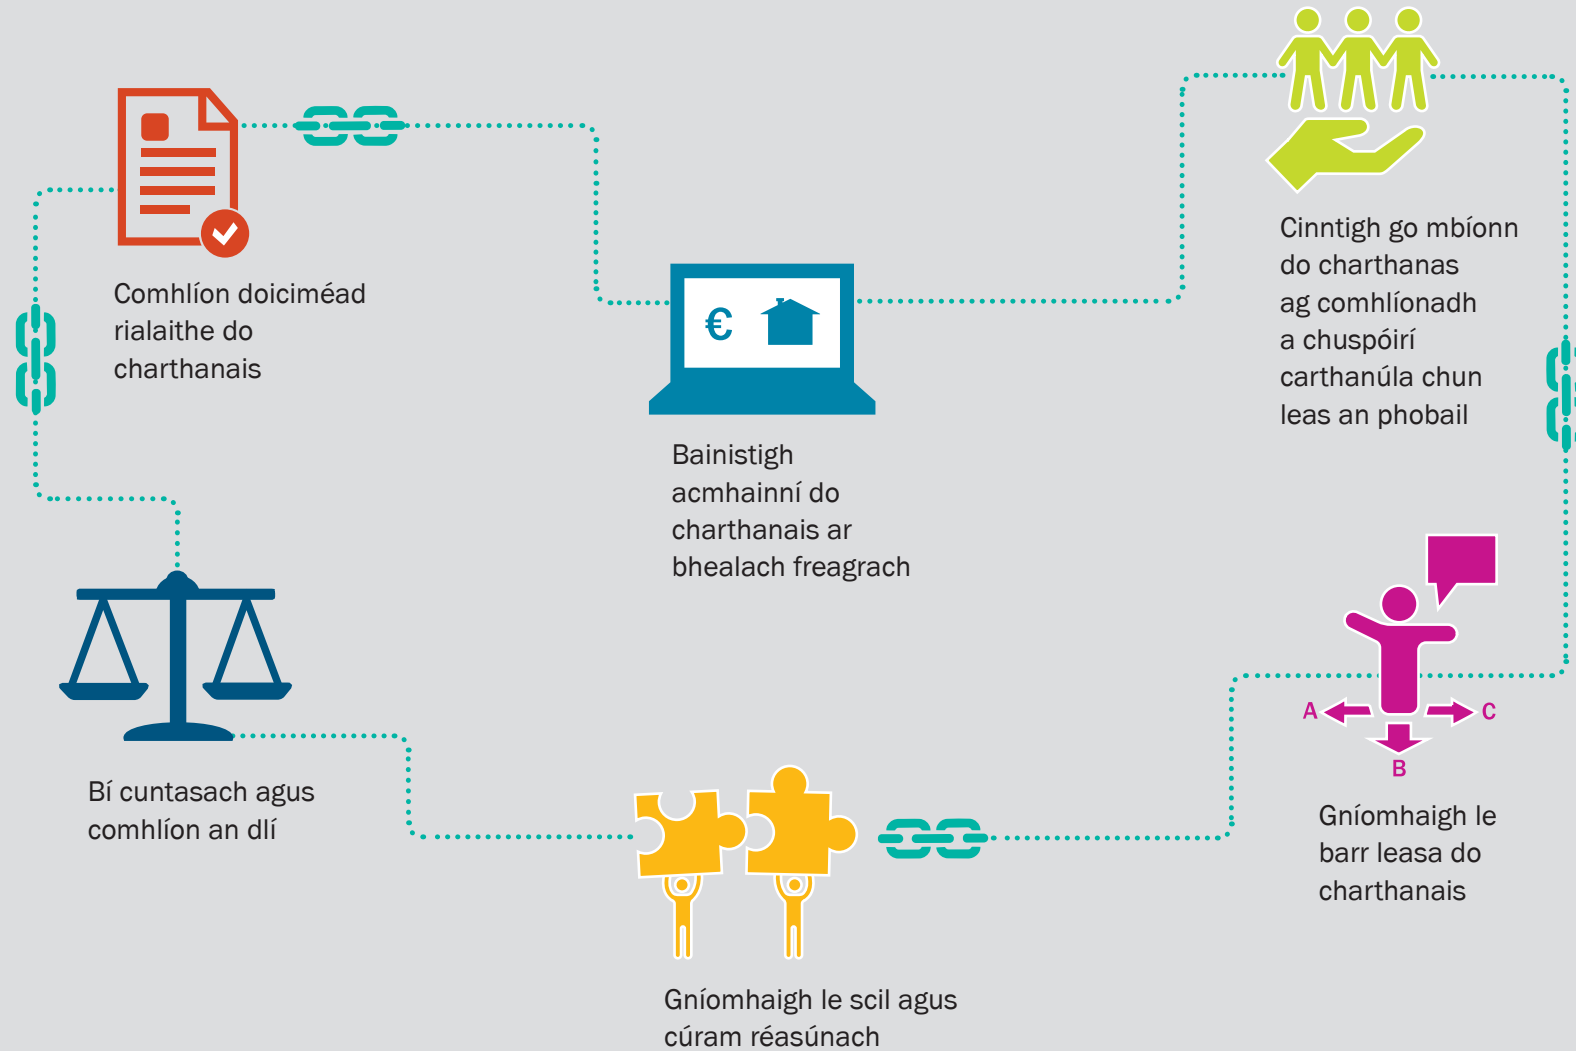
Comhlíon doiciméad rialaithe do charthanais

€

Bainistigh acmhainní do charthanais ar bhealach freagrach

Cinntigh go mbíonn do charthanas ag comhlíonadh a chuspóirí carthanúla chun leas an phobail

A

C

B

Gníomhaigh le barr leasa do charthanais

Bí cuntasach agus comhlíon an dlí

Gníomhaigh le scil agus cúram réasúnach